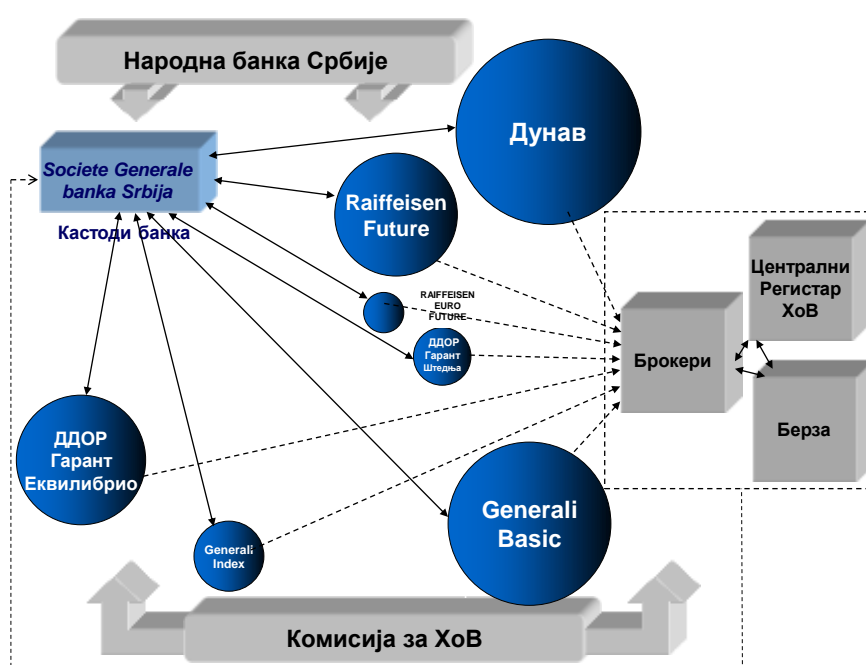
Народна банка Србије

Societe Generale banka Srbija

Кастоди банка

Дунав

Raiffeisen Future

RAIFFEISEN EURO FUTURE

ДДОР Гарант Штедња

Централни Регистар ХоВ

Брокери

Берза

ДДОР Гарант Еквилибрио

Generali Basic

Generali Index

Комисија за ХоВ